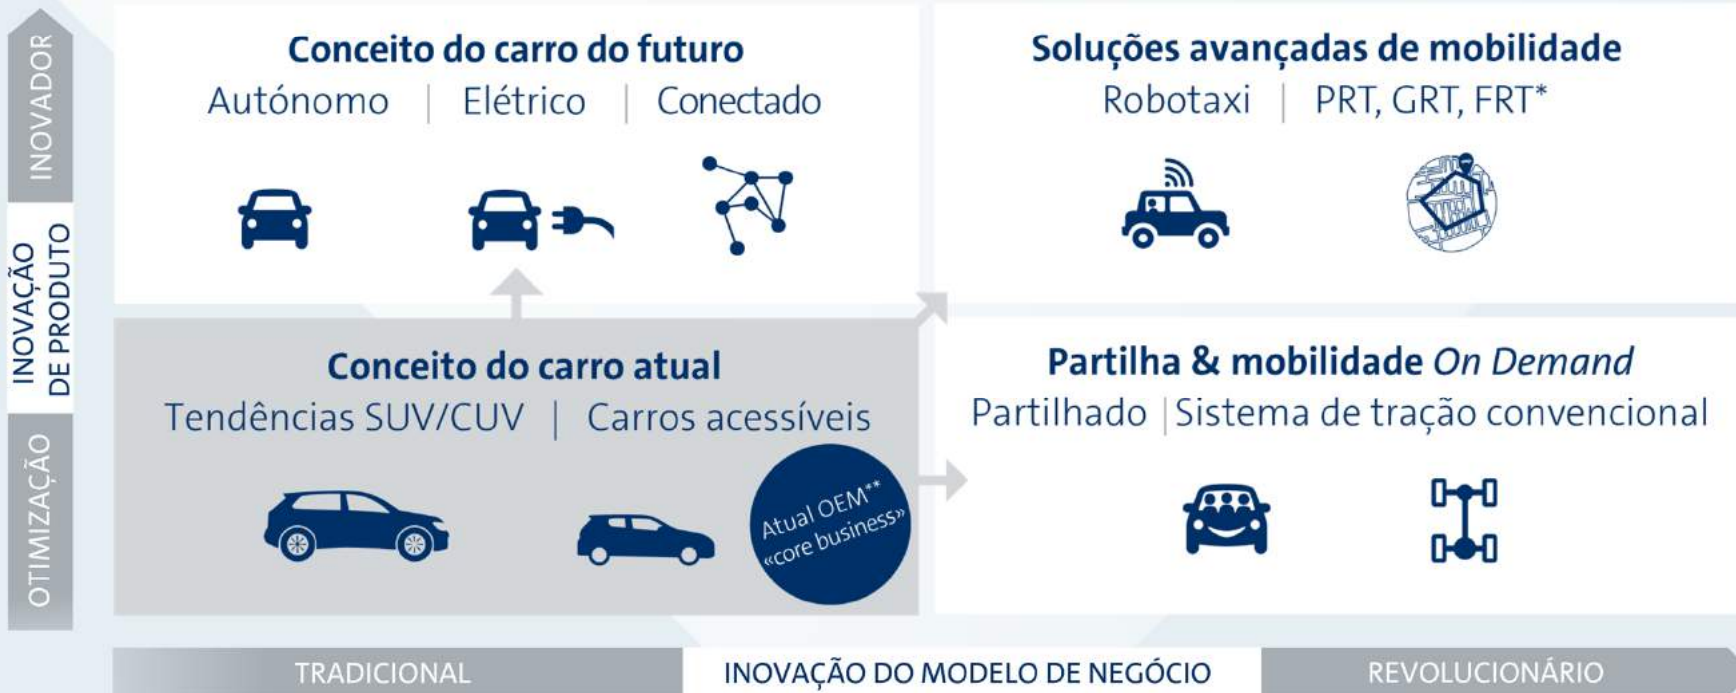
INOVADOR

INOVAÇÃO DE PRODUTO

OTIMIZAÇÃO

Conceito do carro do futuro
Autónomo | Elétrico | Conectado

Soluções avançadas de mobilidade
Robotaxi | PRT, GRT, FRT*

Conceito do carro atual
Tendências SUV/CUV | Carros acessíveis

Atual OEM** «core business»

Partilha & mobilidade *On Demand*
Partilhado | Sistema de tração convencional

TRADICIONAL

INOVAÇÃO DO MODELO DE NEGÓCIO

REVOLUCIONÁRIO